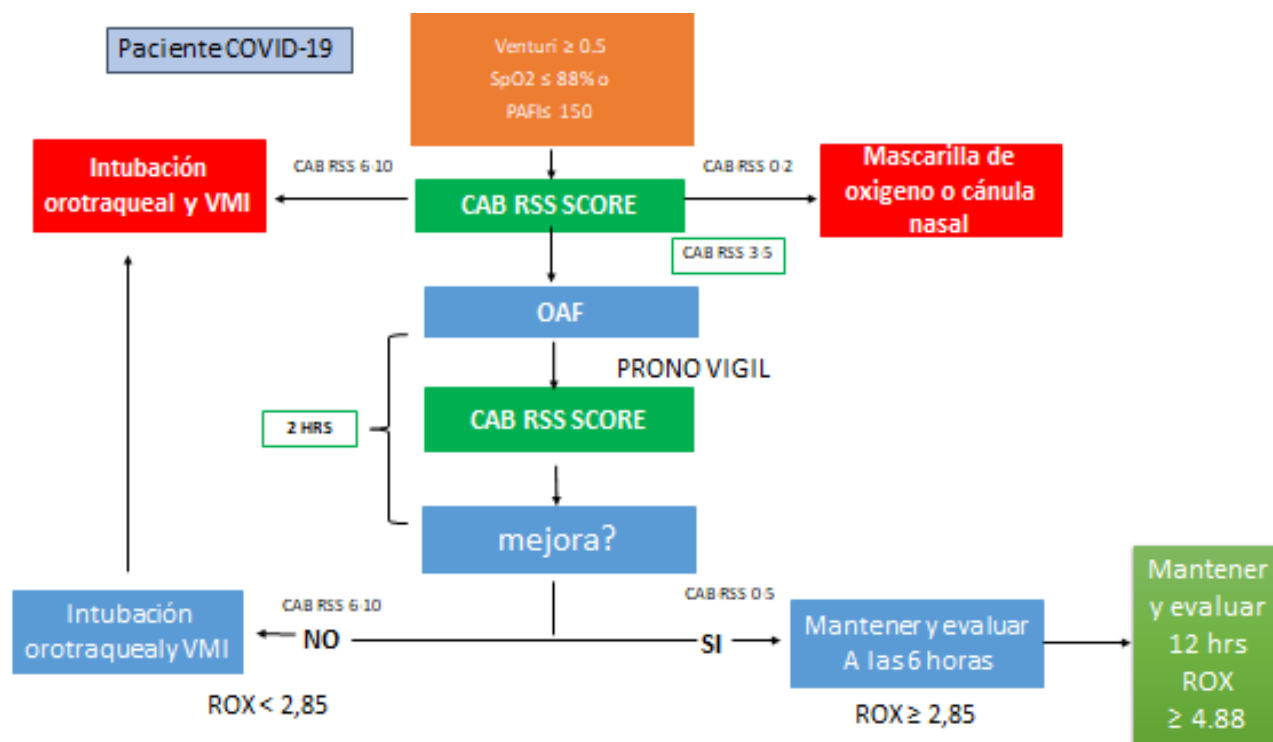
Paciente COVID-19

Venturi ≥ 0.5
SpO2 ≤ 88% o
PAFI≤ 150

CAB RSS 6-10

Intubación orotraqueal y VMI

CAB RSS SCORE

CAB RSS 0-2

Mascarilla de oxigeno o cánula nasal

CAB RSS 3-5

OAF

PRONO VIGIL

2 HRS

CAB RSS SCORE

mejora?

CAB RSS 6-10

CAB RSS 0-5

Intubación orotraquealy VMI

NO

SI

Mantener y evaluar A las 6 horas

Mantener y evaluar 12 hrs ROX ≥ 4.88

ROX < 2,85

ROX ≥ 2,85